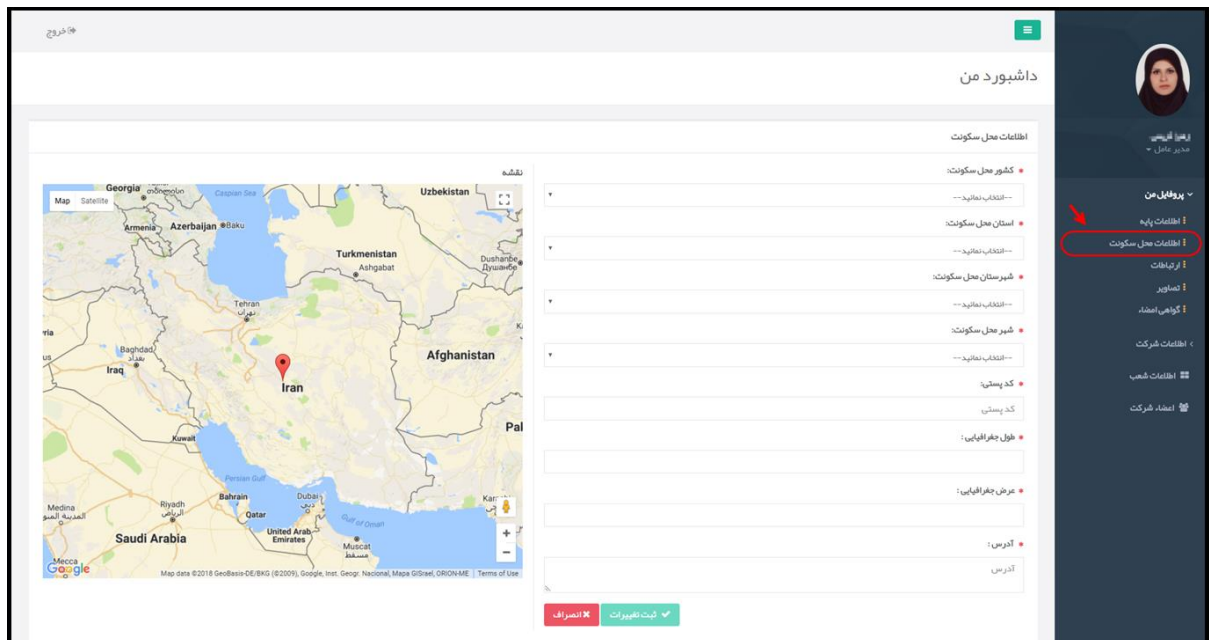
خروج

داشبورد من

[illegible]
مدیر عامل

پروفایل من
اطلاعات پایه
اطلاعات محل سکونت
ارتباطات
تصاویر
گواهی امضاء
اطلاعات شرکت
اطلاعات شعب
اعضاء شرکت

اطلاعات محل سکونت

* کشور محل سکونت:
--انتخاب نمائید--
* استان محل سکونت:
--انتخاب نمائید--
* شهرستان محل سکونت:
--انتخاب نمائید--
* شهر محل سکونت:
--انتخاب نمائید--
* کد پستی:
کد پستی
* طول جغرافیایی :
* عرض جغرافیایی :
* آدرس :
آدرس

ثبت تغییرات
انصراف

نقشه
Map Satellite
Georgia
Caspian Sea
Uzbekistan
Armenia
Azerbaijan
Baku
Turkmenistan
Ashgabat
Dushanbe
Душанбе
Tehran
تهران
Baghdad
بغداد
Iraq
Iran
Afghanistan
Kuwait
Persian Gulf
Pal
Bahrain
Riyadh
الرياض
Qatar
Dubai
دبي
Gulf of Oman
Medina
المدينة المنورة
Saudi Arabia
United Arab Emirates
Muscat
مسقط
Mecca
Google
Map data ©2018 GeoBasis-DE/BKG (©2009), Google, Inst. Geogr. Nacional, Mapa GISrael, ORION-ME | Terms of Use